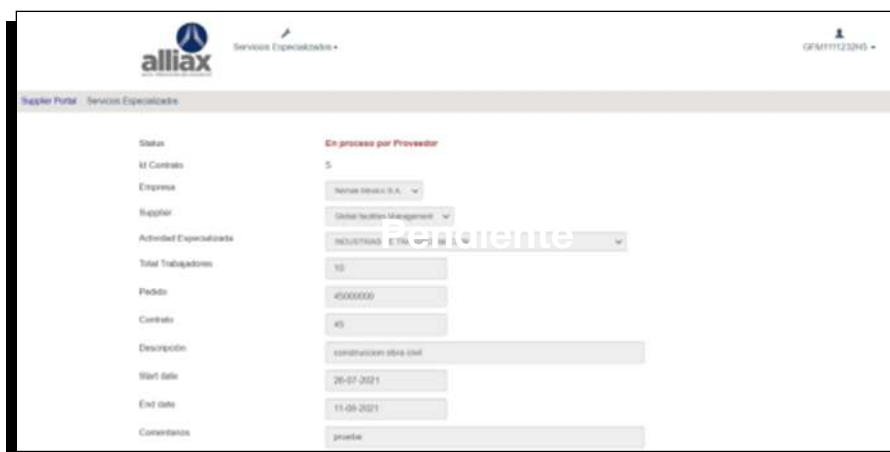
alliax

Servicios Especializados ▾

GFM111123245 ▾

Supplier Portal   Servicios Especializados

Status	En proceso por Proveedor

Id Contrato	5

Empresa	Nemak Mexico S.A. ▾

Supplier	Global facilities Management ▾

Actividad Especializada	INDUSTRIAS ETR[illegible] ▾

Pendiente

Total Trabajadores	10

Pedido	45000000

Contrato	45

Descripción	construccion obra civil

Start date	26-07-2021

End date	11-08-2021

Comentarios	prueba